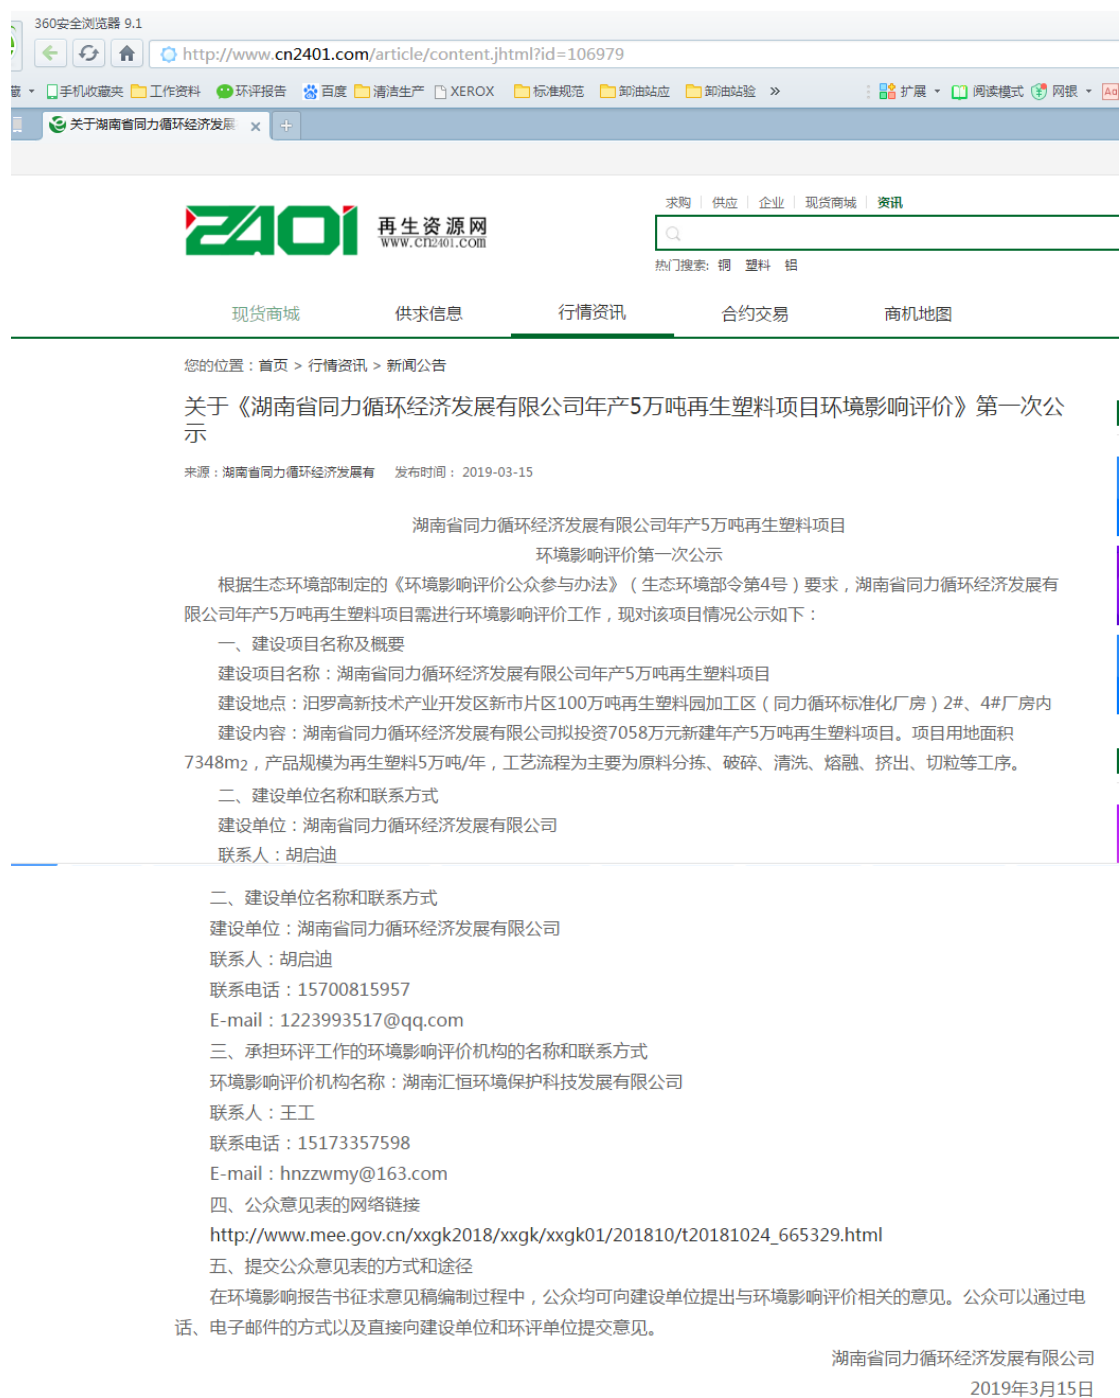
360安全浏览器 9.1
http://www.cn2401.com/article/content.jhtml?id=106979
藏 手机收藏夹 工作资料 环评报告 百度 清洁生产 XEROX 标准规范 卸油站点 卸油站验 » 扩展 阅读模式 网银
关于湖南省同力循环经济发展

求购 | 供应 | 企业 | 现货商城 | 资讯
2401 再生资源网 www.cn2401.com
热门搜索: 铜 塑料 铝
现货商城 供求信息 行情资讯 合约交易 商机地图

您的位置：首页 > 行情资讯 > 新闻公告

关于《湖南省同力循环经济发展有限公司年产5万吨再生塑料项目环境影响评价》第一次公示

来源：湖南省同力循环经济发展有 发布时间： 2019-03-15

湖南省同力循环经济发展有限公司年产5万吨再生塑料项目
环境影响评价第一次公示

根据生态环境部制定的《环境影响评价公众参与办法》（生态环境部令第4号）要求，湖南省同力循环经济发展有限公司年产5万吨再生塑料项目需进行环境影响评价工作，现对该项目情况公示如下：

一、建设项目名称及概要

建设项目名称：湖南省同力循环经济发展有限公司年产5万吨再生塑料项目

建设地点：汨罗高新技术产业开发区新市片区100万吨再生塑料园加工区（同力循环标准化厂房）2#、4#厂房内

建设内容：湖南省同力循环经济发展有限公司拟投资7058万元新建年产5万吨再生塑料项目。项目用地面积7348m2，产品规模为再生塑料5万吨/年，工艺流程为主要为原料分拣、破碎、清洗、熔融、挤出、切粒等工序。

二、建设单位名称和联系方式

建设单位：湖南省同力循环经济发展有限公司

联系人：胡启迪

二、建设单位名称和联系方式

建设单位：湖南省同力循环经济发展有限公司

联系人：胡启迪

联系电话：15700815957

E-mail：1223993517@qq.com

三、承担环评工作的环境影响评价机构的名称和联系方式

环境影响评价机构名称：湖南汇恒环境保护科技发展有限公司

联系人：王工

联系电话：15173357598

E-mail：hnzzwmy@163.com

四、公众意见表的网络链接

http://www.mee.gov.cn/xxgk2018/xxgk/xxgk01/201810/t20181024_665329.html

五、提交公众意见表的方式和途径

在环境影响报告书征求意见稿编制过程中，公众均可向建设单位提出与环境影响评价相关的意见。公众可以通过电话、电子邮件的方式以及直接向建设单位和环评单位提交意见。

湖南省同力循环经济发展有限公司
2019年3月15日